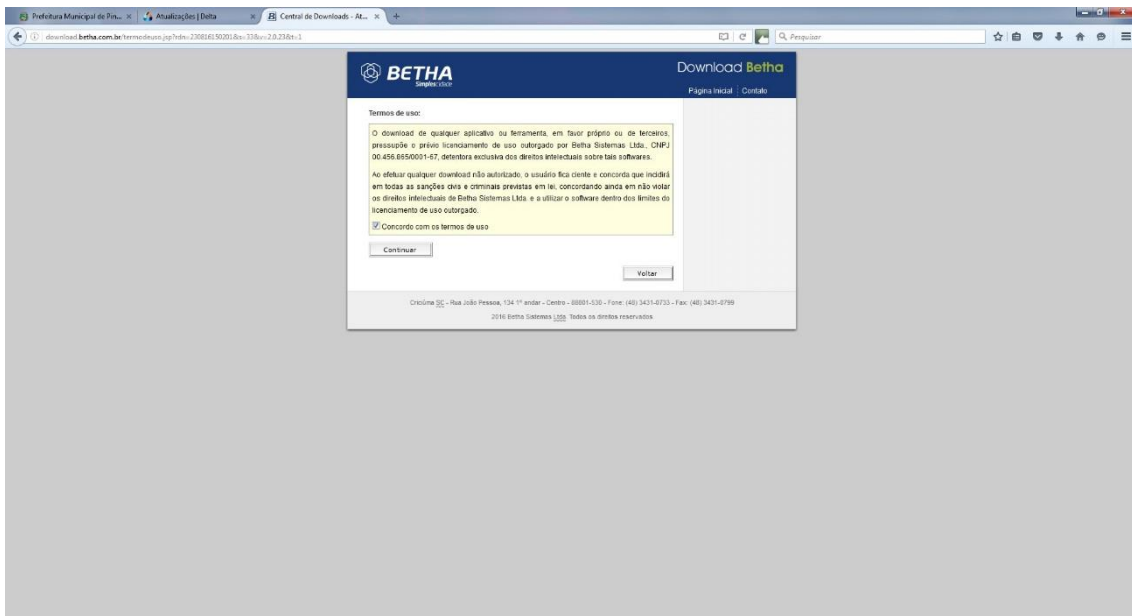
Prefeitura Municipal de Pin... ×
Atualizações | Delta ×
Central de Downloads - At... ×
+

download.betha.com.br/termodeuso.jsp?rdn=230816150201&s=33&v=2.0.23&t=1

Pesquisar

BETHA
Simplicidade

Download Betha

Página Inicial | Contato

Termos de uso:

O download de qualquer aplicativo ou ferramenta, em favor próprio ou de terceiros, pressupõe o prévio licenciamento de uso outorgado por Betha Sistemas Ltda., CNPJ 00.456.865/0001-67, detentora exclusiva dos direitos intelectuais sobre tais softwares.

Ao efetuar qualquer download não autorizado, o usuário fica ciente e concorda que incidirá em todas as sanções civis e criminais previstas em lei, concordando ainda em não violar os direitos intelectuais de Betha Sistemas Ltda. e a utilizar o software dentro dos limites do licenciamento de uso outorgado.

Concordo com os termos de uso

Continuar

Voltar

Criciúma SC - Rua João Pessoa, 134 1º andar - Centro - 88801-530 - Fone: (48) 3431-0733 - Fax: (48) 3431-0799

2016 Betha Sistemas Ltda. Todos os direitos reservados.